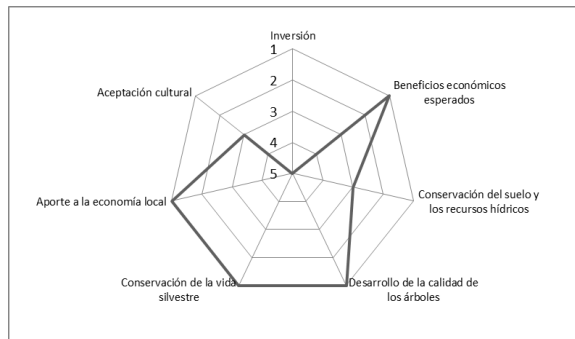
Inversión
1
2
3
4
5
Beneficios económicos esperados
Conservación del suelo y los recursos hídricos
Desarrollo de la calidad de los árboles
Conservación de la vida silvestre
Aporte a la economía local
Aceptación cultural